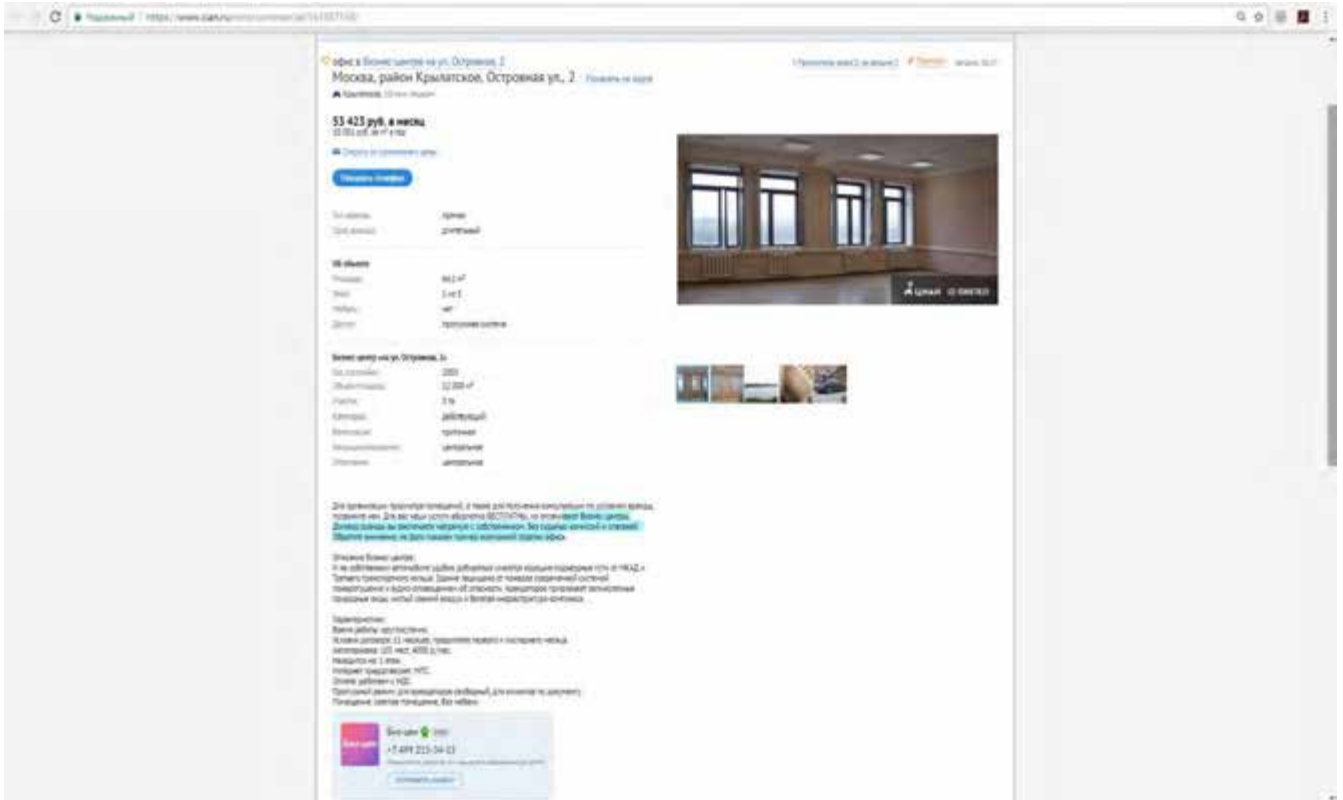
Надежный | https://www.cian.ru/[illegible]

офис в Бизнес-центре на ул. Островная, 2
Москва, район Крылатское, Островная ул., 2 Показать на карте
Крылатское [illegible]

53 423 руб. в месяц
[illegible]

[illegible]

Показать телефон

| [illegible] | прямая |
|---|---|
| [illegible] | длительный |

Об объекте

| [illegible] | 66,2 м² |
|---|---|
| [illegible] | 1 из 5 |
| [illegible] | нет |
| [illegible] | пропускная система |

Бизнес-центр на ул. Островная, 2

| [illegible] | 2005 |
|---|---|
| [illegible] | 12 000 м² |
| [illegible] | 5 эт. |
| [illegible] | действующий |
| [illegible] | приточная |
| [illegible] | центральное |
| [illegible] | центральное |

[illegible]

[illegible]

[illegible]

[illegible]
+7 499 215-34-13
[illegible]